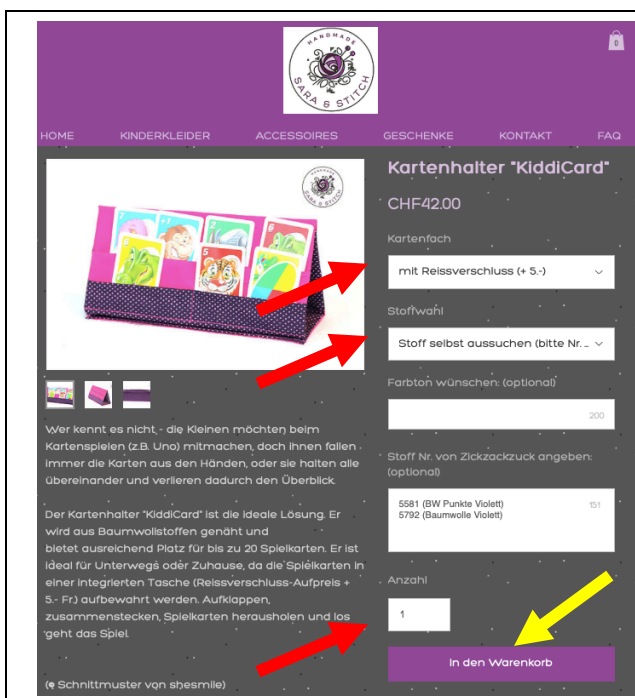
HANDMADE
SARA & STITCH

0

HOME KINDERKLEIDER ACCESSOIRES GESCHENKE KONTAKT FAQ

HANDMADE
SARA & STITCH

Wer kennt es nicht - die Kleinen möchten beim Kartenspielen (z.B. Uno) mitmachen, doch ihnen fallen immer die Karten aus den Händen, oder sie halten alle übereinander und verlieren dadurch den Überblick.

Der Kartenhalter "KiddiCard" ist die ideale Lösung. Er wird aus Baumwollstoffen genäht und bietet ausreichend Platz für bis zu 20 Spielkarten. Er ist ideal für Unterwegs oder Zuhause, da die Spielkarten in einer integrierten Tasche (Reissverschluss-Aufpreis + 5.- Fr.) aufbewahrt werden. Aufklappen, zusammenstecken, Spielkarten herausholen und los geht das Spiel.

(© Schnittmuster von shesmile)

Kartenhalter "KiddiCard"

CHF42.00

Kartenfach

mit Reissverschluss (+ 5.-)

Stoffwahl

Stoff selbst aussuchen (bitte Nr. ...

Farbton wünschen: (optional)

200

Stoff Nr. von Zickzackzuck angeben: (optional)

5581 (BW Punkte Violett)
5792 (Baumwolle Violett)

151

Anzahl

1

In den Warenkorb